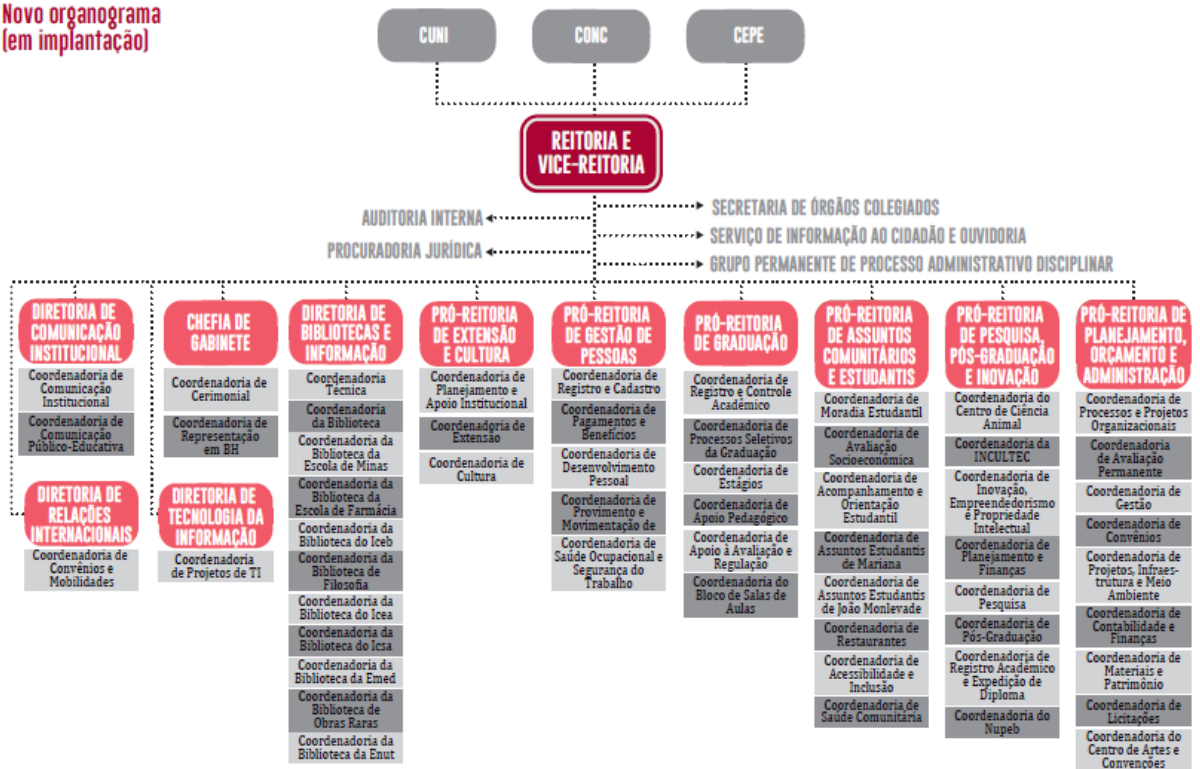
Novo organograma (em implantação)

CUNI

CONC

CEPE

REITORIA E VICE-REITORIA

AUDITORIA INTERNA

PROCURADORIA JURÍDICA

SECRETARIA DE ÓRGÃOS COLEGIADOS

SERVIÇO DE INFORMAÇÃO AO CIDADÃO E OUVIDORIA

GRUPO PERMANENTE DE PROCESSO ADMINISTRATIVO DISCIPLINAR

DIRETORIA DE COMUNICAÇÃO INSTITUCIONAL
Coordenadoria de Comunicação Institucional
Coordenadoria de Comunicação Público-Educativa

DIRETORIA DE RELAÇÕES INTERNACIONAIS
Coordenadoria de Convênios e Mobilidades

CHEFIA DE GABINETE
Coordenadoria de Cerimonial
Coordenadoria de Representação em BH

DIRETORIA DE TECNOLOGIA DA INFORMAÇÃO
Coordenadoria de Projetos de TI

DIRETORIA DE BIBLIOTECAS E INFORMAÇÃO
Coordenadoria Técnica
Coordenadoria da Biblioteca
Coordenadoria da Biblioteca da Escola de Minas
Coordenadoria da Biblioteca da Escola de Farmácia
Coordenadoria da Biblioteca do Iceb
Coordenadoria da Biblioteca de Filosofia
Coordenadoria da Biblioteca do Icea
Coordenadoria da Biblioteca do Icsa
Coordenadoria da Biblioteca da Emed
Coordenadoria da Biblioteca de Obras Raras
Coordenadoria da Biblioteca da Enut

PRÓ-REITORIA DE EXTENSÃO E CULTURA
Coordenadoria de Planejamento e Apoio Institucional
Coordenadoria de Extensão
Coordenadoria de Cultura

PRÓ-REITORIA DE GESTÃO DE PESSOAS
Coordenadoria de Registro e Cadastro
Coordenadoria de Pagamentos e Benefícios
Coordenadoria de Desenvolvimento Pessoal
Coordenadoria de Provimento e Movimentação de
Coordenadoria de Saúde Ocupacional e Segurança do Trabalho

PRÓ-REITORIA DE GRADUAÇÃO
Coordenadoria de Registro e Controle Acadêmico
Coordenadoria de Processos Seletivos da Graduação
Coordenadoria de Estágios
Coordenadoria de Apoio Pedagógico
Coordenadoria de Apoio à Avaliação e Regulação
Coordenadoria do Bloco de Salas de Aulas

PRÓ-REITORIA DE ASSUNTOS COMUNITÁRIOS E ESTUDANTIS
Coordenadoria de Moradia Estudantil
Coordenadoria de Avaliação Socioeconômica
Coordenadoria de Acompanhamento e Orientação Estudantil
Coordenadoria de Assuntos Estudantis de Mariana
Coordenadoria de Assuntos Estudantis de João Monlevade
Coordenadoria de Restaurantes
Coordenadoria de Acessibilidade e Inclusão
Coordenadoria de Saúde Comunitária

PRÓ-REITORIA DE PESQUISA, PÓS-GRADUAÇÃO E INOVAÇÃO
Coordenadoria do Centro de Ciência Animal
Coordenadoria da INCULTEC
Coordenadoria de Inovação, Empreendedorismo e Propriedade Intelectual
Coordenadoria de Planejamento e Finanças
Coordenadoria de Pesquisa
Coordenadoria de Pós-Graduação
Coordenadoria de Registro Acadêmico e Expedição de Diploma
Coordenadoria do Nupeb

PRÓ-REITORIA DE PLANEJAMENTO, ORÇAMENTO E ADMINISTRAÇÃO
Coordenadoria de Processos e Projetos Organizacionais
Coordenadoria de Avaliação Permanente
Coordenadoria de Gestão
Coordenadoria de Convênios
Coordenadoria de Projetos, Infraestrutura e Meio Ambiente
Coordenadoria de Contabilidade e Finanças
Coordenadoria de Materiais e Patrimônio
Coordenadoria de Licitações
Coordenadoria do Centro de Artes e Convenções